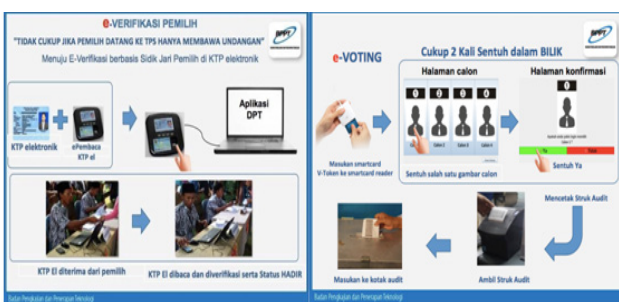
e-VERIFIKASI PEMILIH

"TIDAK CUKUP JIKA PEMILIH DATANG KE TPS HANYA MEMBAWA UNDANGAN"

Menuju E-Verifikasi berbasis Sidik Jari Pemilih di KTP elektronik

KTP elektronik

ePembaca KTP el

Aplikasi DPT

KTP El diterima dari pemilih

KTP El dibaca dan diverifikasi serta Status HADIR

Badan Pengkajian dan Penerapan Teknologi

e-VOTING

Cukup 2 Kali Sentuh dalam BILIK

Halaman calon

Halaman konfirmasi

0 0 0 0

0

Masukan smartcard V-Token ke smartcard reader

Sentuh salah satu gambar calon

Ya

Sentuh Ya

Mencetak Struk Audit

Masukan ke kotak audit

Ambil Struk Audit

Badan Pengkajian dan Penerapan Teknologi